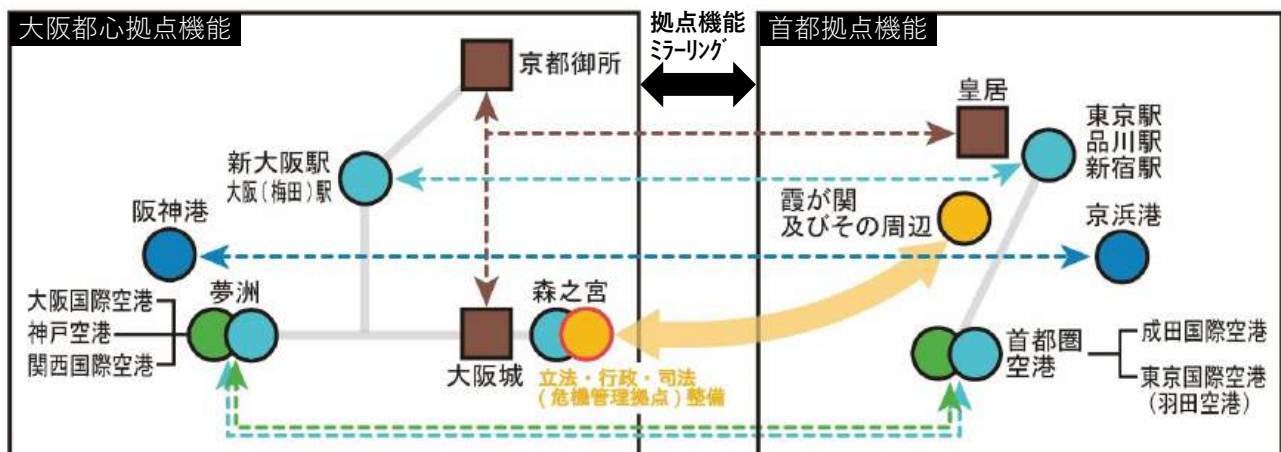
大阪都心拠点機能

拠点機能
ミラーリング

首都拠点機能

京都御所

新大阪駅
大阪（梅田）駅

阪神港

大阪国際空港
神戸空港
関西国際空港

夢洲

大阪城

森之宮

立法・行政・司法
（危機管理拠点）整備

皇居

東京駅
品川駅
新宿駅

霞が関
及びその周辺

京浜港

首都圏
空港

成田国際空港
東京国際空港
（羽田空港）